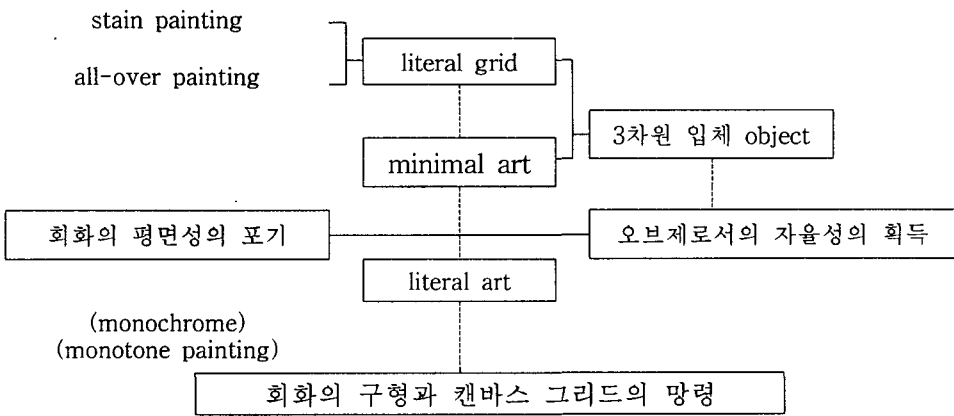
stain painting

all-over painting

literal grid

3차원 입체 object

minimal art

회화의 평면성의 포기

오브제로서의 자율성의 획득

literal art

(monochrome)
(monotone painting)

회화의 구형과 캔바스 그리드의 망령